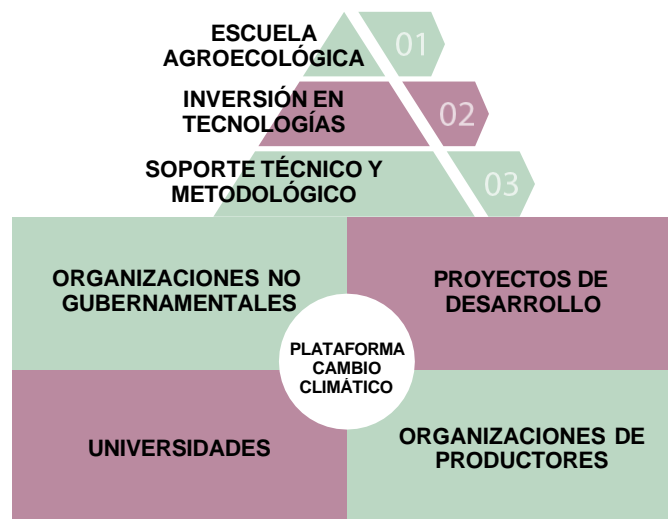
ESCUELA AGROECOLÓGICA
01

INVERSIÓN EN TECNOLOGÍAS
02

SOPORTE TÉCNICO Y METODOLÓGICO
03

ORGANIZACIONES NO GUBERNAMENTALES

PROYECTOS DE DESARROLLO

PLATAFORMA CAMBIO CLIMÁTICO

UNIVERSIDADES

ORGANIZACIONES DE PRODUCTORES